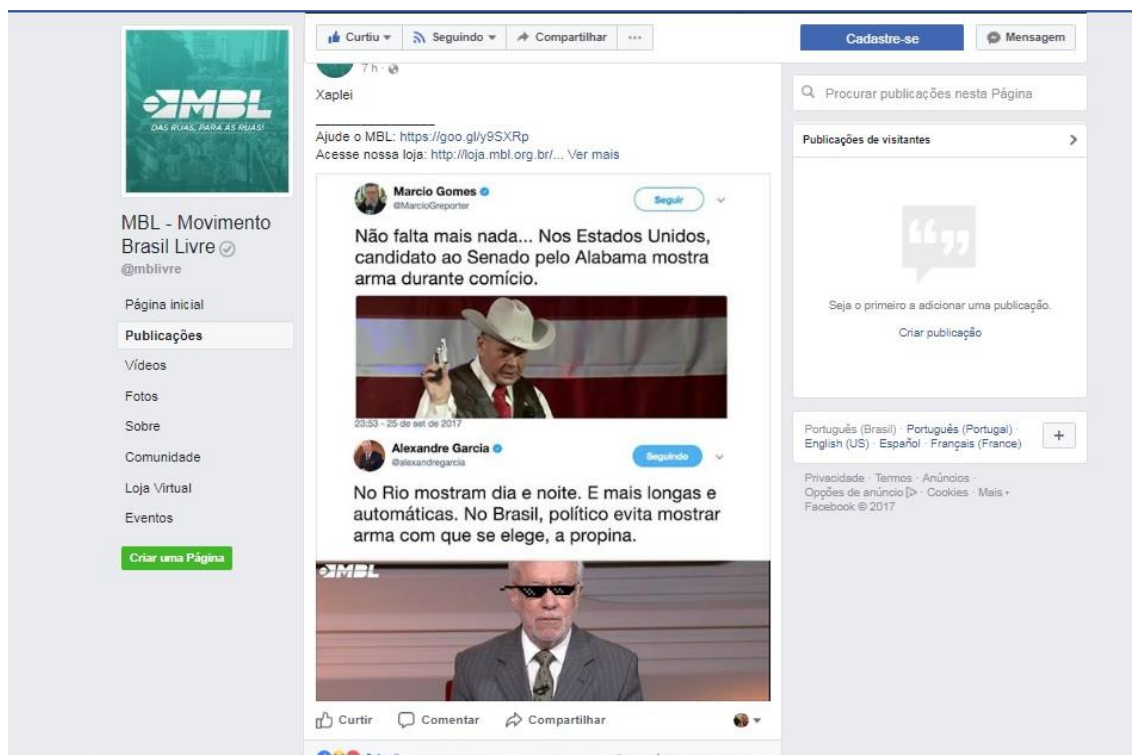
MBL
DAS RUAS, PARA AS RUAS!

MBL - Movimento Brasil Livre
@mblivre

Página inicial
Publicações
Vídeos
Fotos
Sobre
Comunidade
Loja Virtual
Eventos
Criar uma Página

Curtiu ▾ Seguindo ▾ Compartilhar ···

7 h ·

Xaplei

Ajude o MBL: https://goo.gl/y9SXRp
Acesse nossa loja: http://loja.mbl.org.br/... Ver mais

Marcio Gomes
@MarcioGreporter
Seguir

Não falta mais nada... Nos Estados Unidos, candidato ao Senado pelo Alabama mostra arma durante comício.

23:53 - 25 de set de 2017

Alexandre Garcia
@alexandregarcia
Seguindo

No Rio mostram dia e noite. E mais longas e automáticas. No Brasil, político evita mostrar arma com que se elege, a propina.

MBL

Curtir Comentar Compartilhar

Cadastre-se Mensagem

Procurar publicações nesta Página

Publicações de visitantes

Seja o primeiro a adicionar uma publicação.
Criar publicação

Português (Brasil) · Português (Portugal) · English (US) · Español · Français (France)

Privacidade · Termos · Anúncios · Opções de anúncio · Cookies · Mais ▾
Facebook © 2017